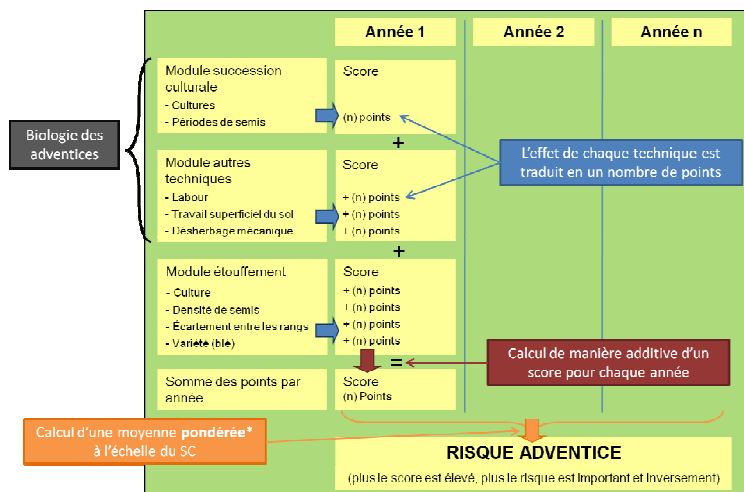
Année 1

Année 2

Année n

Biologie des adventices

Module succession culturale
- Cultures
- Périodes de semis

Score

(n) points

+

L'effet de chaque technique est traduit en un nombre de points

Module autres techniques
- Labour
- Travail superficiel du sol
- Desherbage mécanique

Score

+ (n) points
+ (n) points
+ (n) points

+

Module étouffement
- Culture
- Densité de semis
- Écartement entre les rangs
- Variété (blé)

Score

+ (n) points
+ (n) points
+ (n) points
+ (n) points

=

Calcul de manière additive d'un score pour chaque année

Somme des points par année

Score
(n) Points

Calcul d'une moyenne **pondérée*** à l'échelle du SC

RISQUE ADVENTICE

(plus le score est élevé, plus le risque est important et inversement)